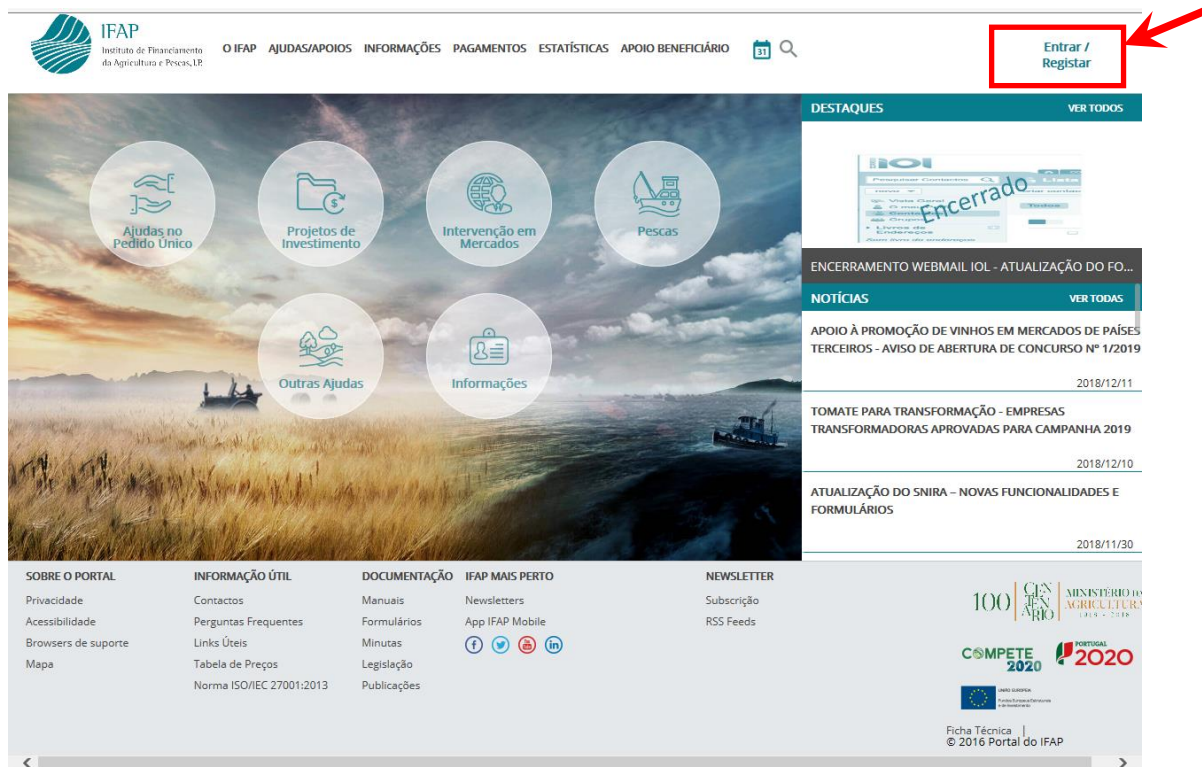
IFAP
Instituto de Financiamento da Agricultura e Pescas, I.P.

O IFAP AJUDAS/APOIOS INFORMAÇÕES PAGAMENTOS ESTATÍSTICAS APOIO BENEFICIÁRIO 31

Entrar / Registar

Ajudas no Pedido Único
Projetos de Investimento
Intervenção em Mercados
Pescas
Outras Ajudas
Informações

DESTAQUES VER TODOS

IOL
Encerrado

ENCERRAMENTO WEBMAIL IOL - ATUALIZAÇÃO DO FO...

NOTÍCIAS VER TODAS

APOIO À PROMOÇÃO DE VINHOS EM MERCADOS DE PAÍSES TERCEIROS - AVISO DE ABERTURA DE CONCURSO Nº 1/2019
2018/12/11

TOMATE PARA TRANSFORMAÇÃO - EMPRESAS TRANSFORMADORAS APROVADAS PARA CAMPANHA 2019
2018/12/10

ATUALIZAÇÃO DO SNIRA – NOVAS FUNCIONALIDADES E FORMULÁRIOS
2018/11/30

SOBRE O PORTAL
Privacidade
Acessibilidade
Browsers de suporte
Mapa

INFORMAÇÃO ÚTIL
Contactos
Perguntas Frequentes
Links Úteis
Tabela de Preços
Norma ISO/IEC 27001:2013

DOCUMENTAÇÃO
Manuais
Formulários
Minutas
Legislação
Publicações

IFAP MAIS PERTO
Newsletters
App IFAP Mobile

NEWSLETTER
Subscrição
RSS Feeds

100 CENTENÁRIO MINISTÉRIO DA AGRICULTURA 1918 - 2018

COMPETE 2020
PORTUGAL 2020

UNIÃO EUROPEIA
Fundos Europeus Estruturais e de Investimento

Ficha Técnica |
© 2016 Portal do IFAP